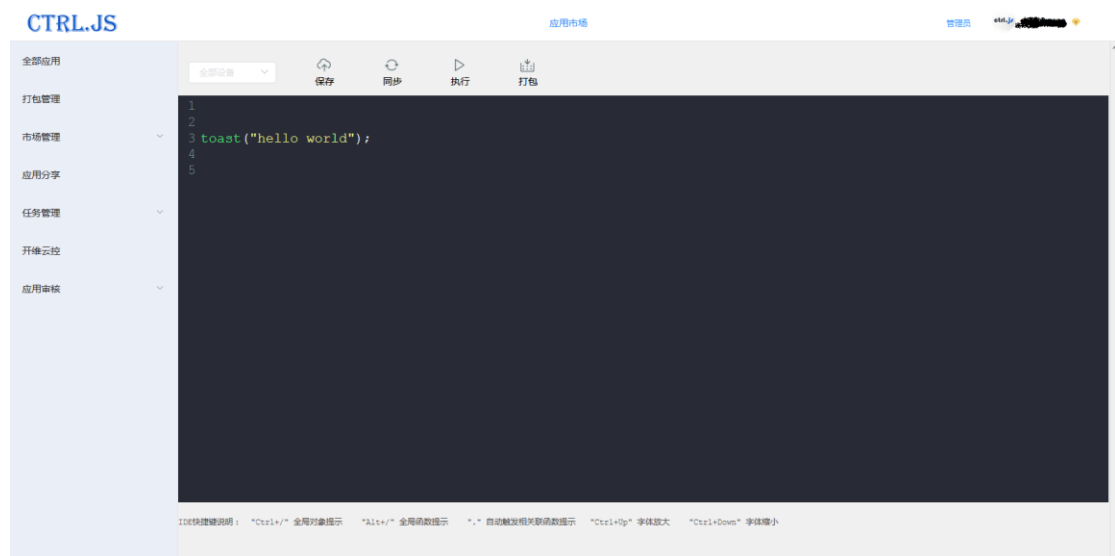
CTRL.JS

应用市场

管理员 ctrl.js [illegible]

全部应用

打包管理

市场管理

应用分享

任务管理

开维云控

应用审核

全部设备

保存 同步 执行 打包

1
2
3 toast("hello world");
4
5

IDE快捷键说明： "Ctrl+/" 全局对象提示 "Alt+/" 全局函数提示 "." 自动触发相关联函数提示 "Ctrl+Up" 字体放大 "Ctrl+Down" 字体缩小